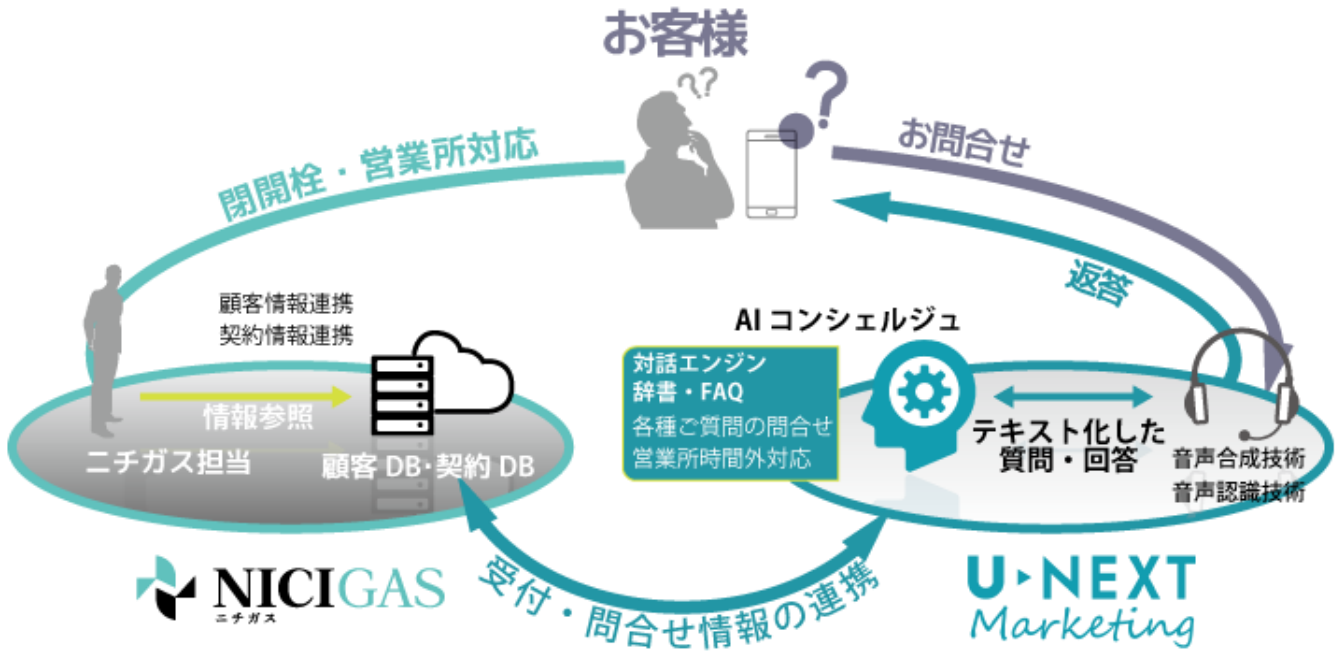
お客様

?? ?

閉開栓・営業所対応

お問合せ

返答

顧客情報連携
契約情報連携

情報参照

ニチガス担当

顧客 DB・契約 DB

AI コンシェルジュ

対話エンジン
辞書・FAQ
各種ご質問の問合せ
営業所時間外対応

テキスト化した
質問・回答

音声合成技術
音声認識技術

NICIGAS
ニチガス

受付・問合せ情報の連携

U-NEXT
Marketing